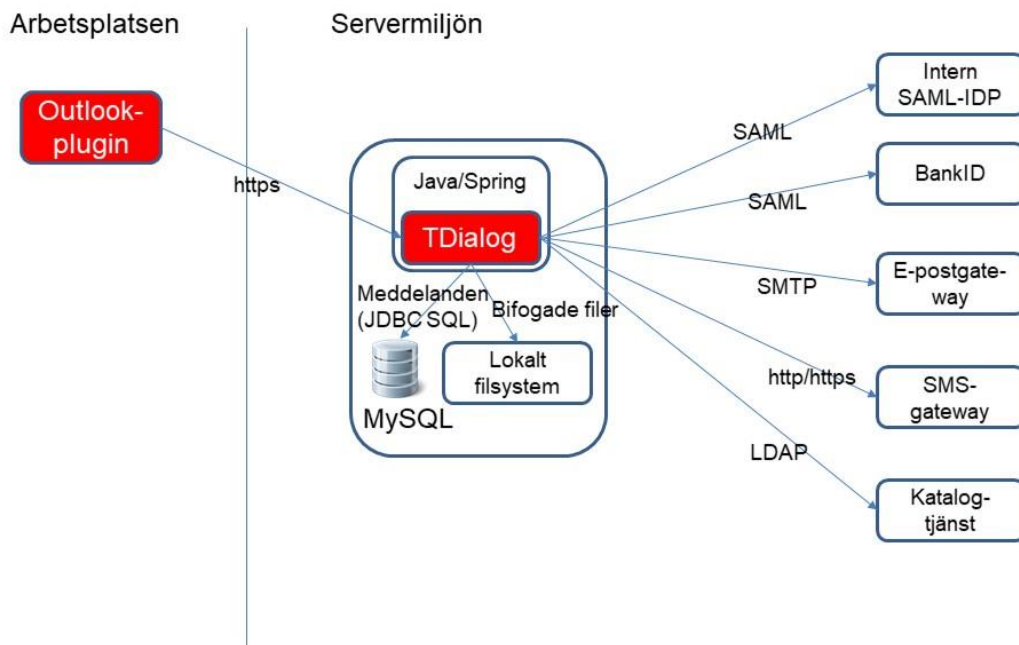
Arbetsplatsen

Servermiljön

Outlook-plugin

https

Java/Spring

TDialog

Meddelanden (JDBC SQL)

Bifogade filer

Lokalt filsystem

MySQL

SAML

Intern SAML-IDP

SAML

BankID

SMTP

E-postgateway

http/https

SMS-gateway

LDAP

Katalogtjänst